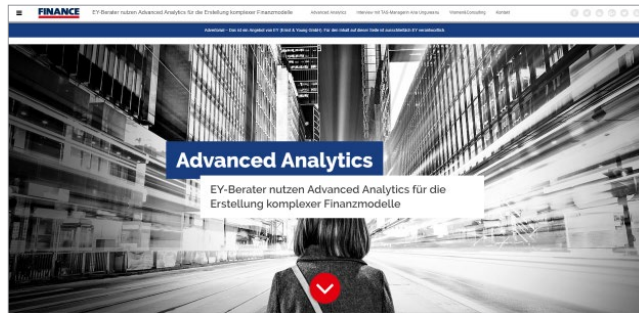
FINANCE EY-Berater nutzen Advanced Analytics für die Erstellung komplexer Finanzmodelle Advanced Analytics Interview mit TAS-Managern Ante Ungewartz Valment Consulting Kontakt

Advertorial – Das ist ein Angebot von EY (Ernst & Young GmbH). Für den Inhalt auf dieser Seite ist ausschließlich EY verantwortlich.

Advanced Analytics

EY-Berater nutzen Advanced Analytics für die Erstellung komplexer Finanzmodelle